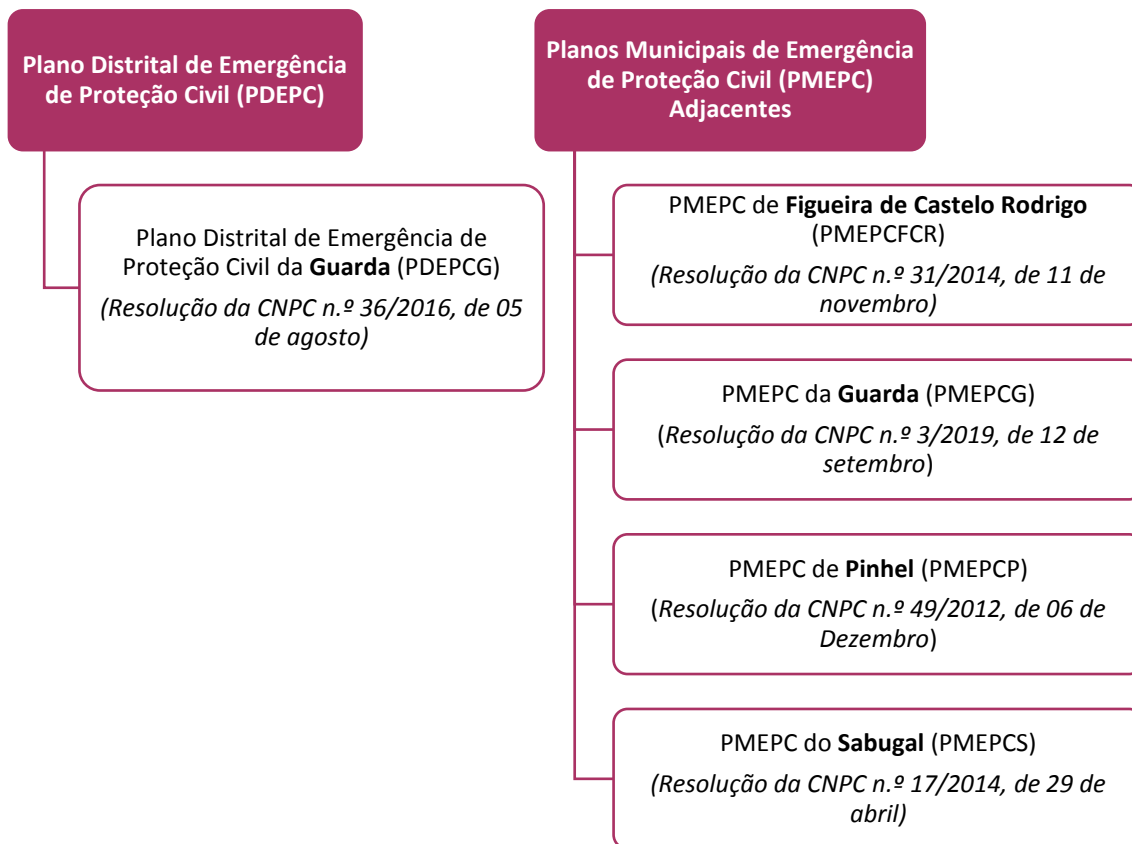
Plano Distrital de Emergência de Proteção Civil (PDEPC)

Plano Distrital de Emergência de Proteção Civil da Guarda (PDEPCG)

(Resolução da CNPC n.º 36/2016, de 05 de agosto)

Planos Municipais de Emergência de Proteção Civil (PMEPC) Adjacentes

PMEPC de Figueira de Castelo Rodrigo (PMEPCFCR)

(Resolução da CNPC n.º 31/2014, de 11 de novembro)

PMEPC da Guarda (PMEPCG)

(Resolução da CNPC n.º 3/2019, de 12 de setembro)

PMEPC de Pinhel (PMEPCP)

(Resolução da CNPC n.º 49/2012, de 06 de Dezembro)

PMEPC do Sabugal (PMEPCS)

(Resolução da CNPC n.º 17/2014, de 29 de abril)